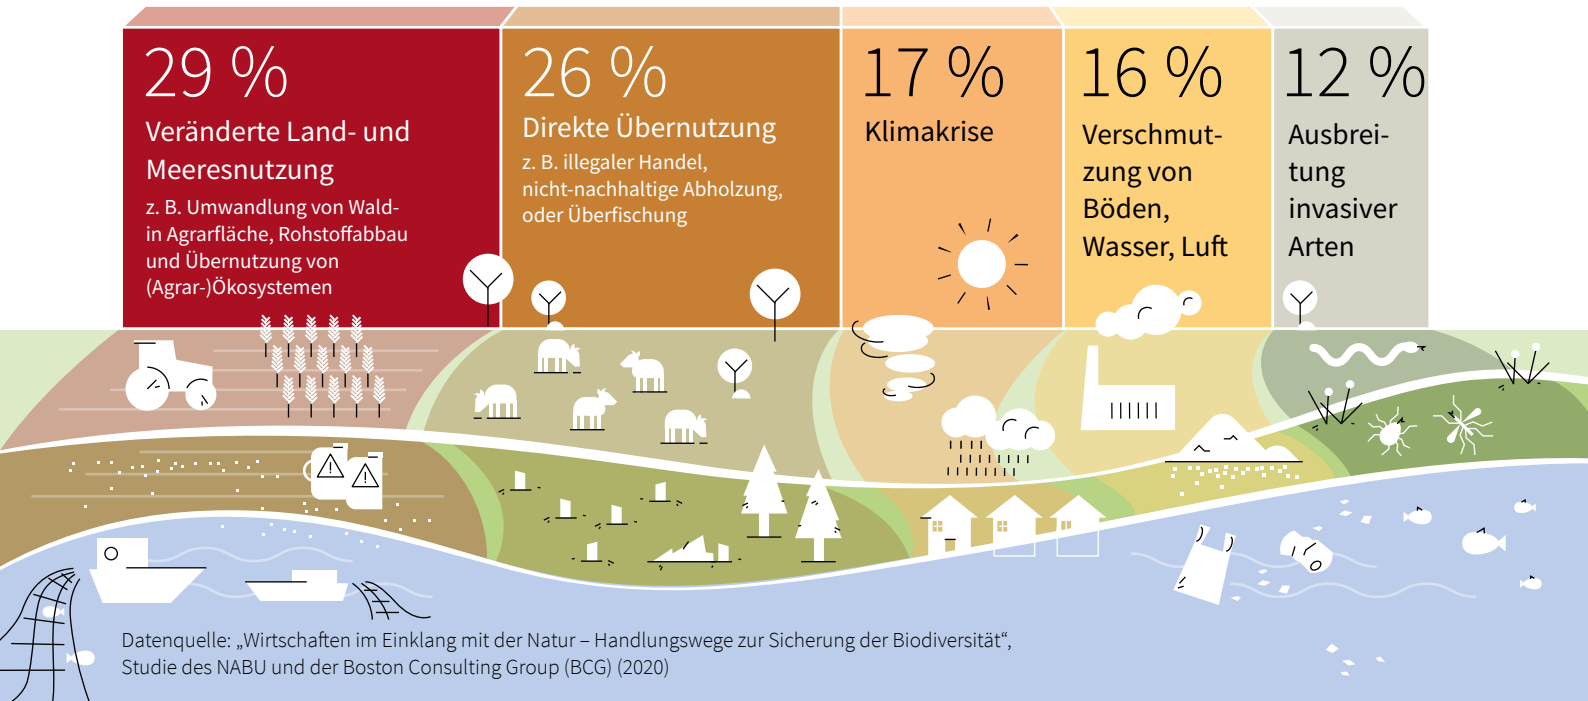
29 %
Veränderte Land- und Meeresnutzung
z. B. Umwandlung von Wald- in Agrarfläche, Rohstoffabbau und Übernutzung von (Agrar-)Ökosystemen

26 %
Direkte Übernutzung
z. B. illegaler Handel, nicht-nachhaltige Abholzung, oder Überfischung

17 %
Klimakrise

16 %
Verschmutzung von Böden, Wasser, Luft

12 %
Ausbreitung invasiver Arten

Datenquelle: „Wirtschaften im Einklang mit der Natur – Handlungswege zur Sicherung der Biodiversität“, Studie des NABU und der Boston Consulting Group (BCG) (2020)